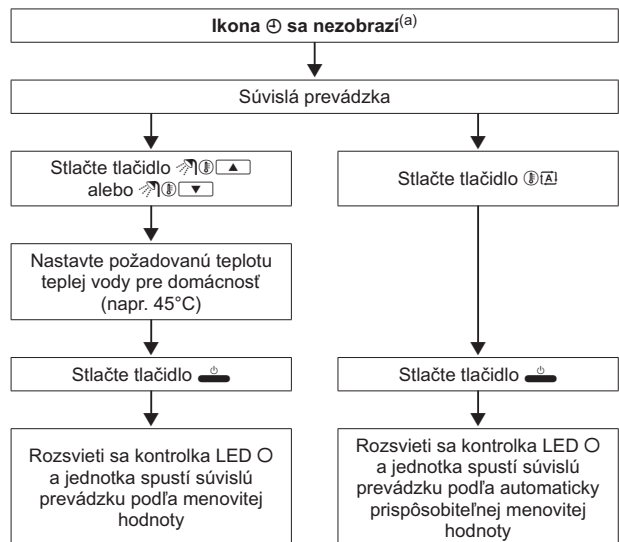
**Ikona ⏲ sa nezobrazí**$^{(a)}$

Súvislá prevádzka

Stlačte tlačidlo ▲ alebo ▼

Nastavte požadovanú teplotu teplej vody pre domácnosť (napr. 45°C)

Stlačte tlačidlo

Rozsvieti sa kontrolka LED O a jednotka spustí súvislú prevádzku podľa menovitej hodnoty

Stlačte tlačidlo

Stlačte tlačidlo

Rozsvieti sa kontrolka LED O a jednotka spustí súvislú prevádzku podľa automaticky prispôsobiteľnej menovitej hodnoty